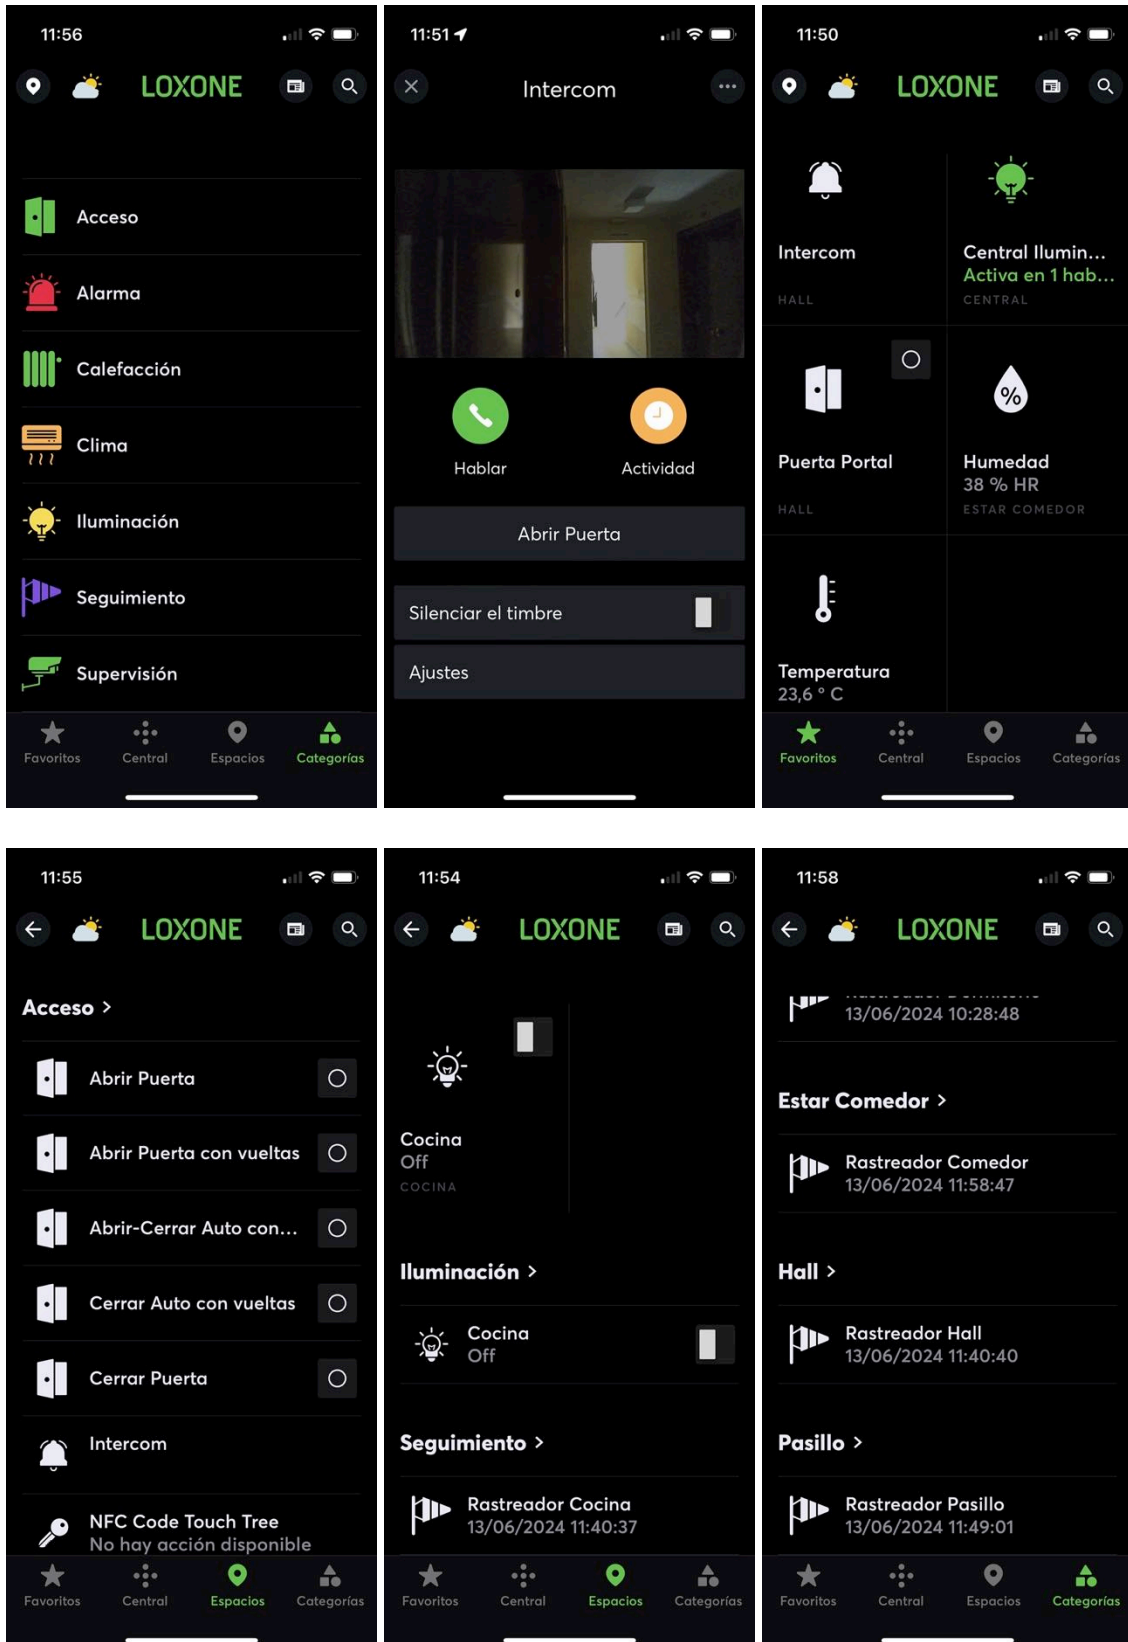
11:56

LOXONE

Acceso

Alarma

Calefacción

Clima

Iluminación

Seguimiento

Supervisión

Favoritos Central Espacios Categorías

11:51

Intercom

Hablar

Actividad

Abrir Puerta

Silenciar el timbre

Ajustes

11:50

LOXONE

Intercom
HALL

Central Ilumin...
Activa en 1 hab...
CENTRAL

Puerta Portal
HALL

Humedad
38 % HR
ESTAR COMEDOR

Temperatura
23,6 ° C

Favoritos Central Espacios Categorías

11:55

LOXONE

Acceso >

Abrir Puerta

Abrir Puerta con vueltas

Abrir-Cerrar Auto con...

Cerrar Auto con vueltas

Cerrar Puerta

Intercom

NFC Code Touch Tree
No hay acción disponible

Favoritos Central Espacios Categorías

11:54

LOXONE

Cocina
Off
COCINA

Iluminación >

Cocina
Off

Seguimiento >

Rastreador Cocina
13/06/2024 11:40:37

Favoritos Central Espacios Categorías

11:58

LOXONE

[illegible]
13/06/2024 10:28:48

Estar Comedor >

Rastreador Comedor
13/06/2024 11:58:47

Hall >

Rastreador Hall
13/06/2024 11:40:40

Pasillo >

Rastreador Pasillo
13/06/2024 11:49:01

Favoritos Central Espacios Categorías